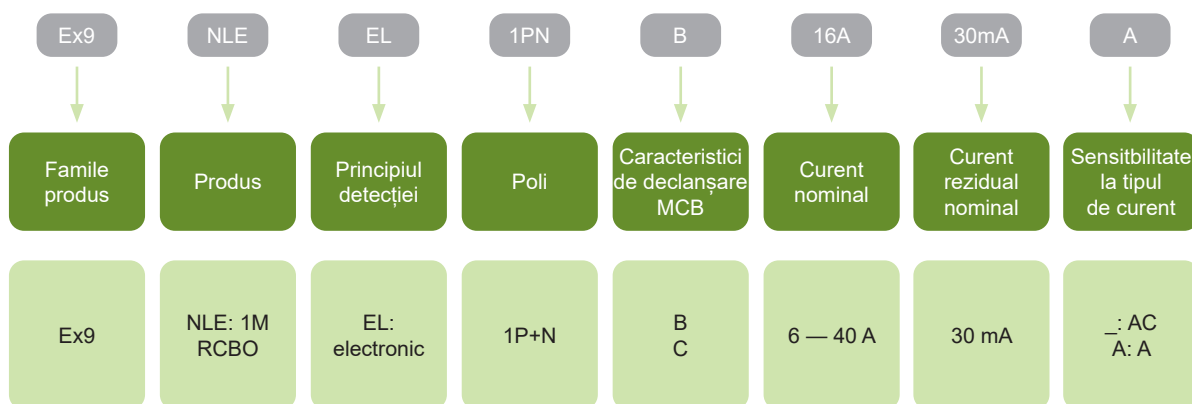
| Ex9 | NLE | EL | 1PN | B | 16A | 30mA | A |
|---|---|---|---|---|---|---|---|
| Famile produs | Produs | Principiul detecției | Poli | Caracteristici de declanșare MCB | Curent nominal | Curent rezidual nominal | Sensitbilitate la tipul de curent |
| Ex9 | NLE: 1M RCBO | EL: electronic | 1P+N | B C | 6 — 40 A | 30 mA | _: AC A: A |